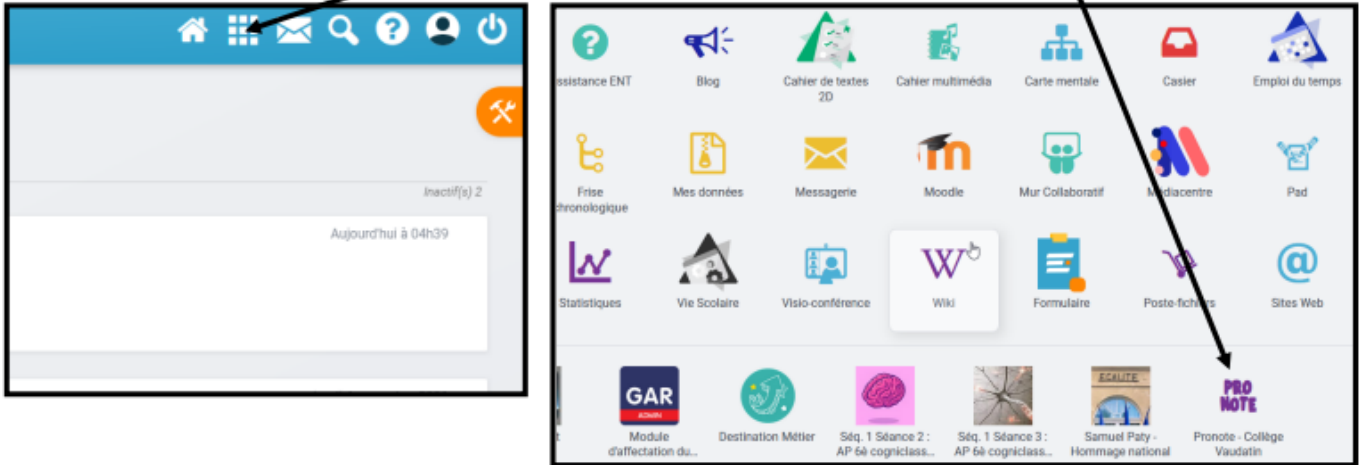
Inactif(s) 2

Aujourd'hui à 04h39

ssistance ENT
Blog
Cahier de textes 2D
Cahier multimédia
Carte mentale
Casier
Emploi du temps

Frise chronologique
Mes données
Messagerie
Moodle
Mur Collaboratif
Médiacentre
Pad

Statistiques
Vie Scolaire
Visio-conférence
Wiki
Formulaire
Poste-fichiers
Sites Web

GAR ADMIN
Module d'affectation du...
Destination Métier
Séq. 1 Séance 2 : AP 6è cogniclass...
Séq. 1 Séance 3 : AP 6è cogniclass...
EGALITE
Samuel Paty - Hommage national
PRO NOTE
Pronote - Collège Vaudatin